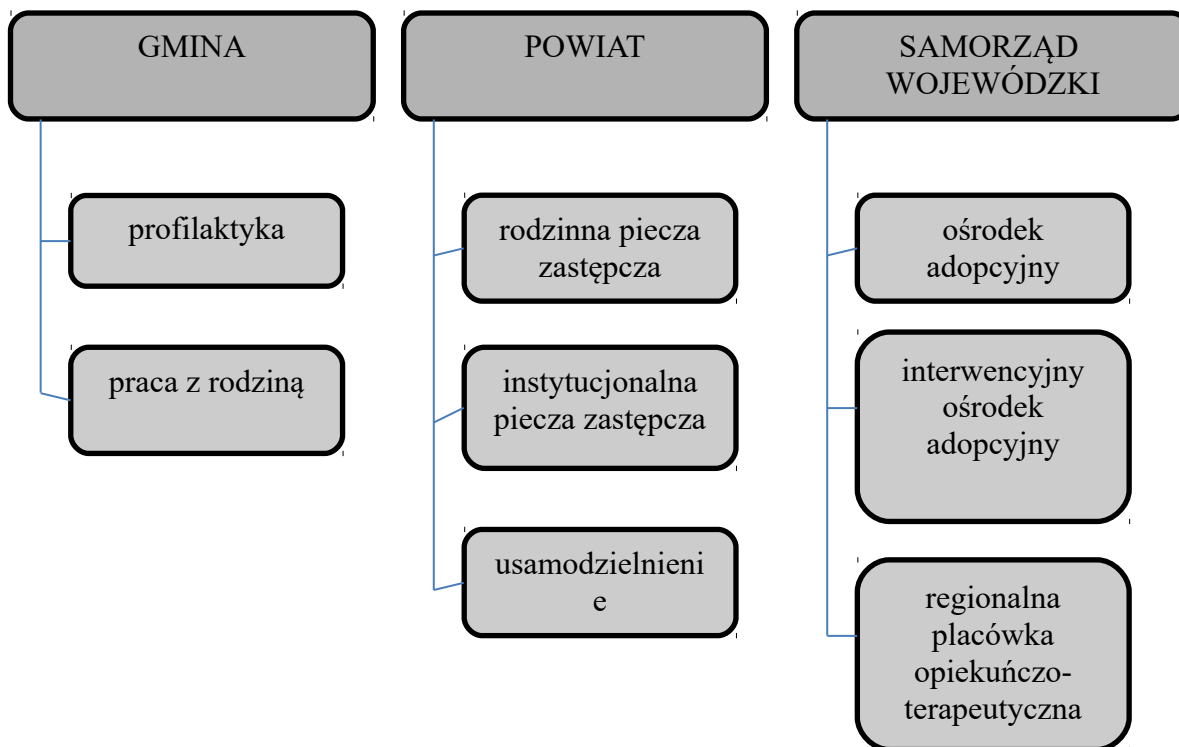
GMINA

profilaktyka

praca z rodziną

POWIAT

rodzinna piecza zastępcza

instytucjonalna piecza zastępcza

usamodzielnieni
e

SAMORZĄD WOJEWÓDZKI

ośrodek adopcyjny

interwencyjny ośrodek adopcyjny

regionalna placówka opiekuńczo-terapeutyczna